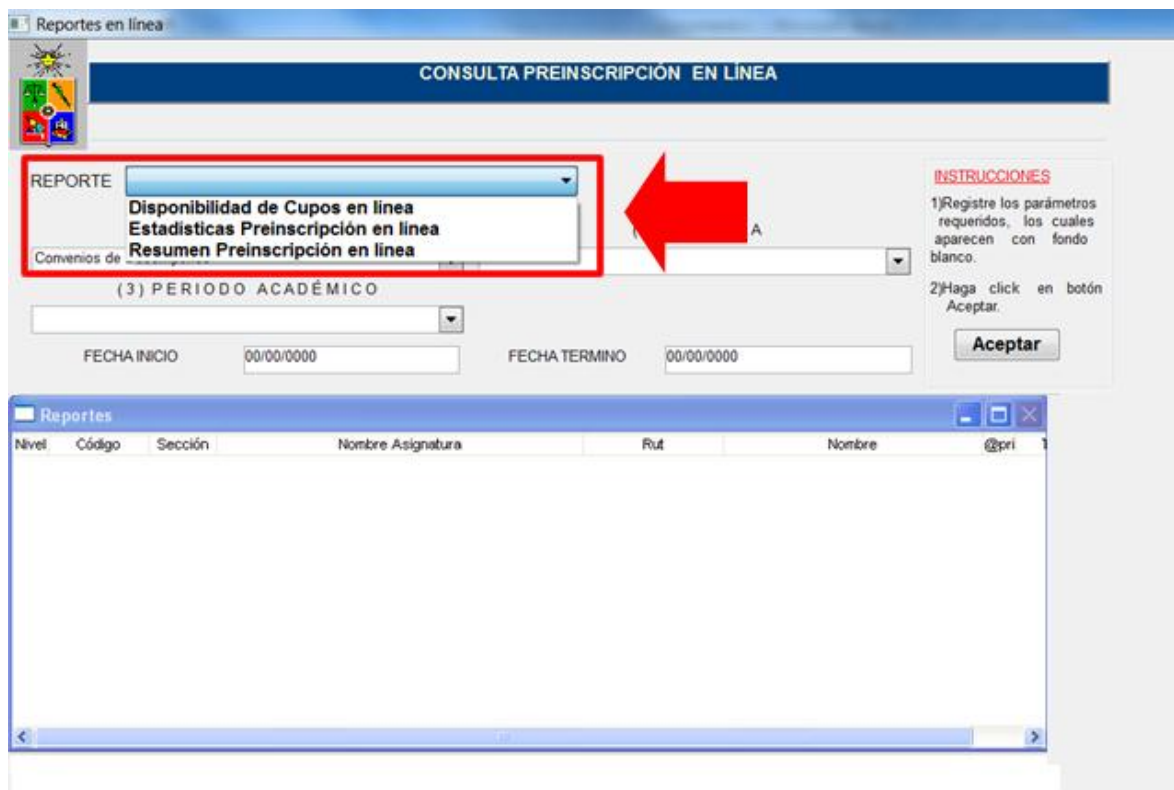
Reportes en línea

CONSULTA PREINSCRIPCIÓN EN LÍNEA

REPORTE

Disponibilidad de Cupos en linea
Estadisticas Preinscripción en linea
Resumen Preinscripción en linea

Convenios de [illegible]

( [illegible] A

(3) PERIODO ACADÉMICO

FECHA INICIO 00/00/0000

FECHA TERMINO 00/00/0000

INSTRUCCIONES

1)Registre los parámetros requeridos, los cuales aparecen con fondo blanco.

2)Haga click en botón Aceptar.

Aceptar

Reportes

| Nivel | Código | Sección | Nombre Asignatura | Rut | Nombre | @pri |
|---|---|---|---|---|---|---|